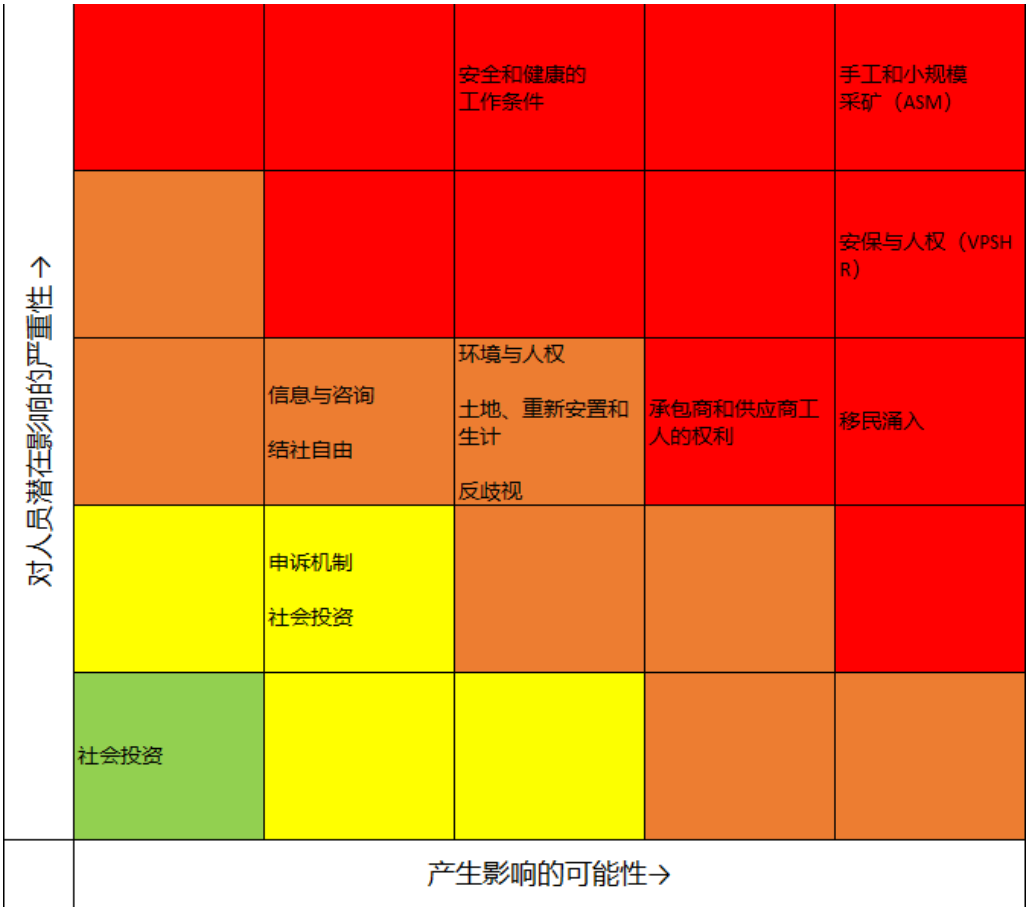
对人员潜在影响的严重性→

| | | | | |
|---|---|---|---|---|
| | | 安全和健康的工作条件 | | 手工和小规模采矿（ASM） |
| | | | | 安保与人权（VPSHR） |
| | 信息与咨询<br><br>结社自由 | 环境与人权<br><br>土地、重新安置和生计<br><br>反歧视 | 承包商和供应商工人的权利 | 移民涌入 |
| | 申诉机制<br><br>社会投资 | | | |
| 社会投资 | | | | |

产生影响的可能性→